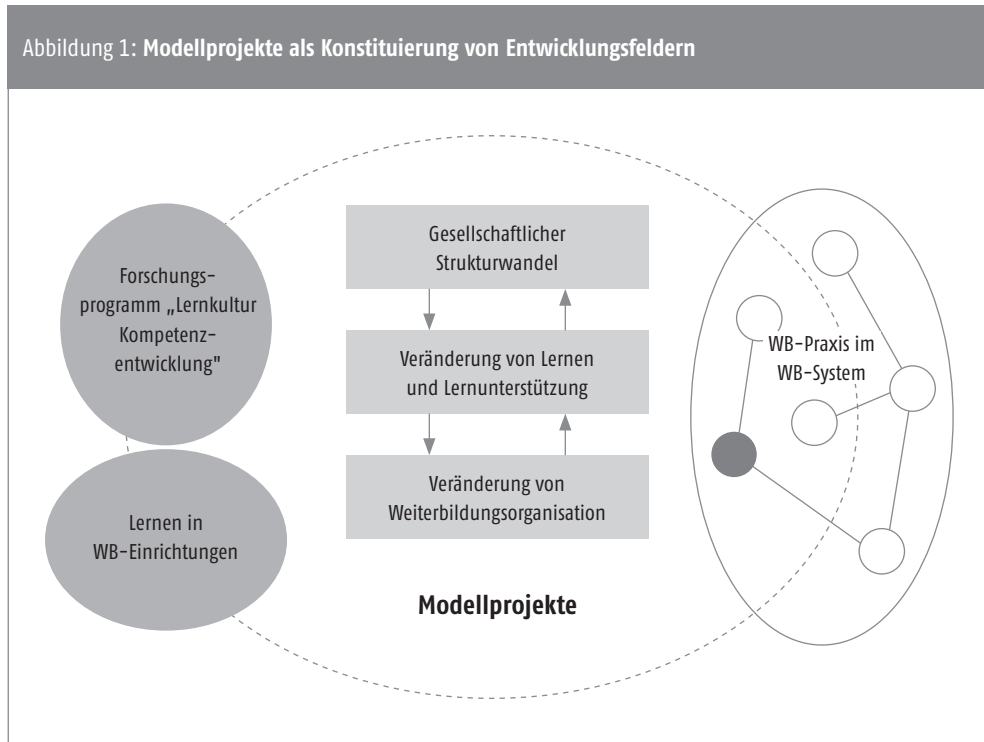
Abbildung 1: **Modellprojekte als Konstituierung von Entwicklungsfeldern**

Forschungsprogramm „Lernkultur Kompetenzentwicklung"

Lernen in WB-Einrichtungen

Gesellschaftlicher Strukturwandel

Veränderung von Lernen und Lernunterstützung

Veränderung von Weiterbildungsorganisation

**Modellprojekte**

WB-Praxis im WB-System